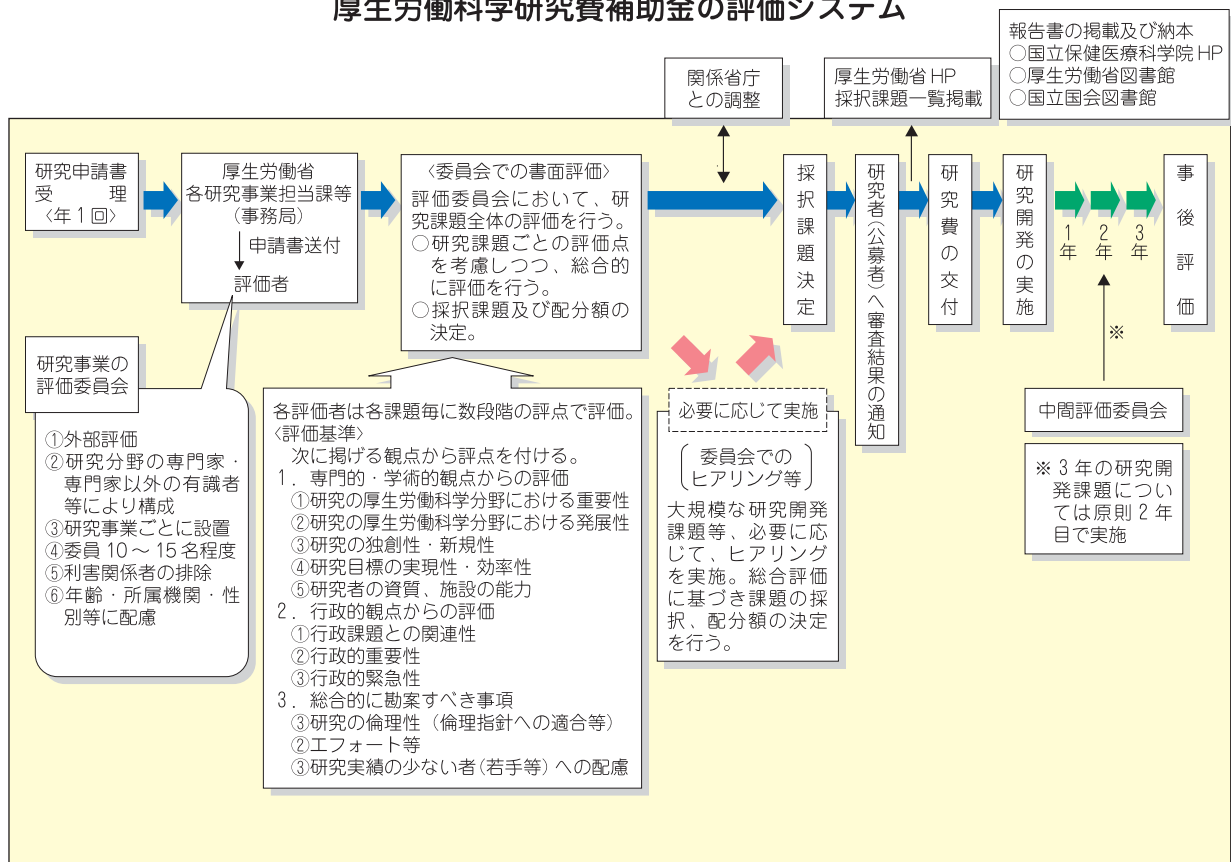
厚生労働科学研究費補助金の評価システム

報告書の掲載及び納本
○国立保健医療科学院 HP
○厚生労働省図書館
○国立国会図書館

関係省庁との調整

厚生労働省 HP
採択課題一覧掲載

研究申請書
受理
〈年 1 回〉

厚生労働省
各研究事業担当課等
（事務局）
申請書送付
評価者

〈委員会での書面評価〉
評価委員会において、研究課題全体の評価を行う。
○研究課題ごとの評価点を考慮しつつ、総合的に評価を行う。
○採択課題及び配分額の決定。

採択課題決定

研究者（公募者）へ審査結果の通知

研究費の交付

研究開発の実施

1年 2年 3年

事後評価

※

中間評価委員会

※ 3 年の研究開発課題については原則 2 年目で実施

研究事業の評価委員会

①外部評価
②研究分野の専門家・専門家以外の有識者等により構成
③研究事業ごとに設置
④委員 10 ～ 15 名程度
⑤利害関係者の排除
⑥年齢・所属機関・性別等に配慮

各評価者は各課題毎に数段階の評点で評価。
〈評価基準〉
次に掲げる観点から評点を付ける。
1．専門的・学術的観点からの評価
①研究の厚生労働科学分野における重要性
②研究の厚生労働科学分野における発展性
③研究の独創性・新規性
④研究目標の実現性・効率性
⑤研究者の資質、施設の能力
2．行政的観点からの評価
①行政課題との関連性
②行政的重要性
③行政的緊急性
3．総合的に勘案すべき事項
③研究の倫理性（倫理指針への適合等）
②エフォート等
③研究実績の少ない者（若手等）への配慮

必要に応じて実施

委員会でのヒアリング等

大規模な研究開発課題等、必要に応じて、ヒアリングを実施。総合評価に基づき課題の採択、配分額の決定を行う。